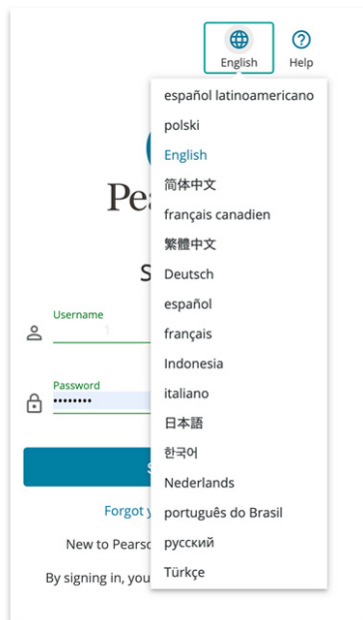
English Help

español latinoamericano
polski
English
简体中文
français canadien
繁體中文
Deutsch
español
français
Indonesia
italiano
日本語
한국어
Nederlands
português do Brasil
русский
Türkçe

Pea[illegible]

S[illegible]

Username

Password
••••••••

S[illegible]

Forgot y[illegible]

New to Pearso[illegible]

By signing in, you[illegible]